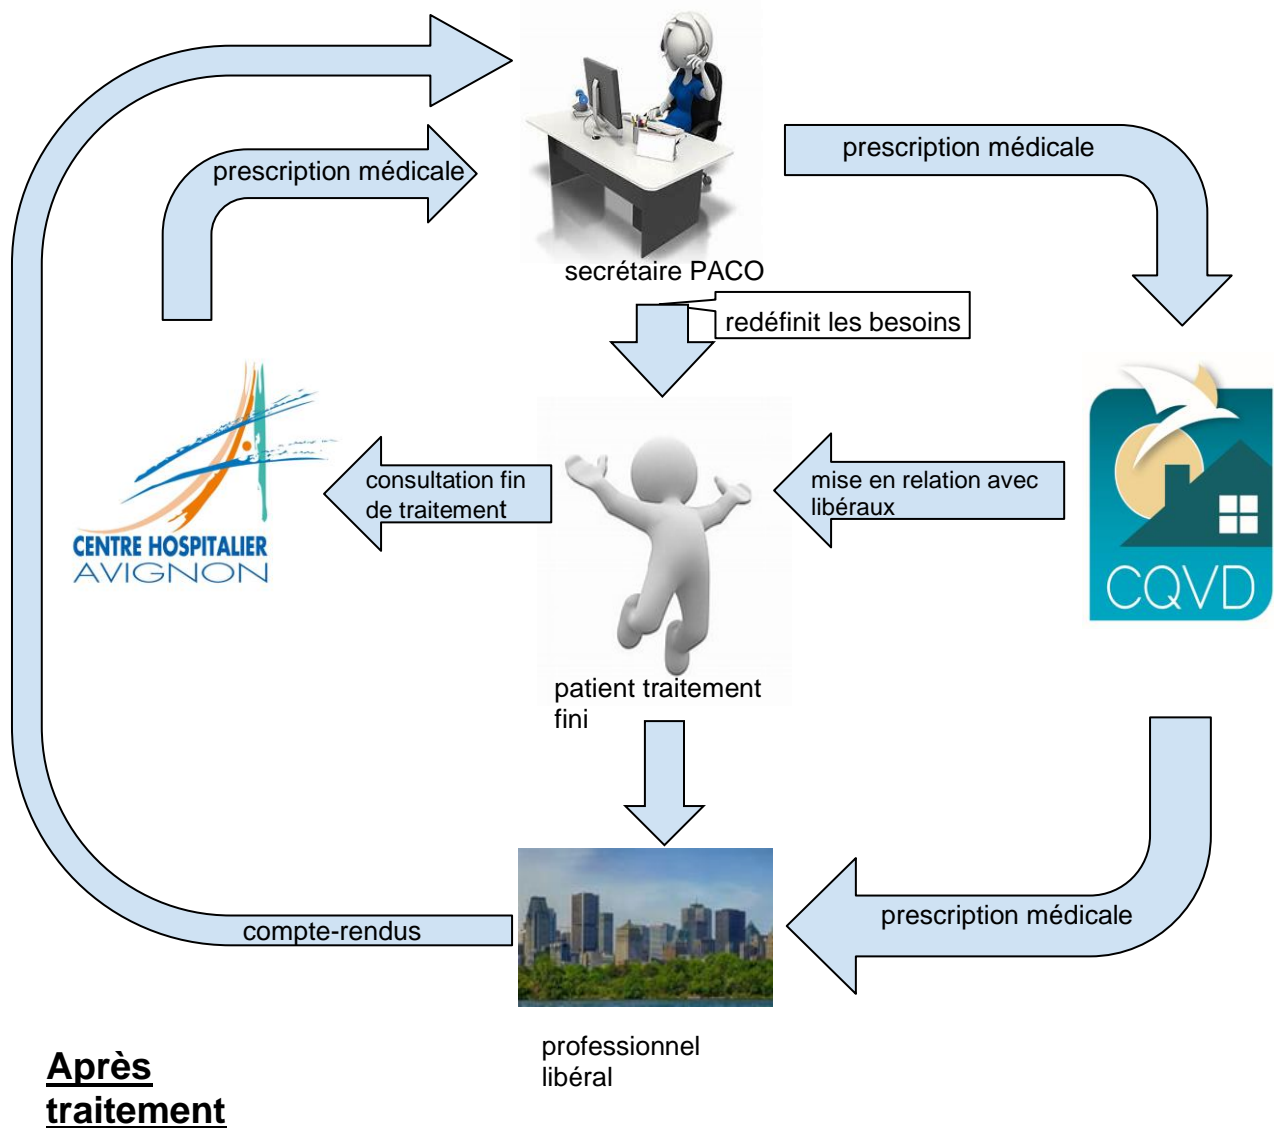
prescription médicale

secrétaire PACO

prescription médicale

redéfinit les besoins

CENTRE HOSPITALIER AVIGNON

consultation fin de traitement

mise en relation avec libéraux

CQVD

patient traitement fini

compte-rendus

prescription médicale

professionnel libéral

Après traitement